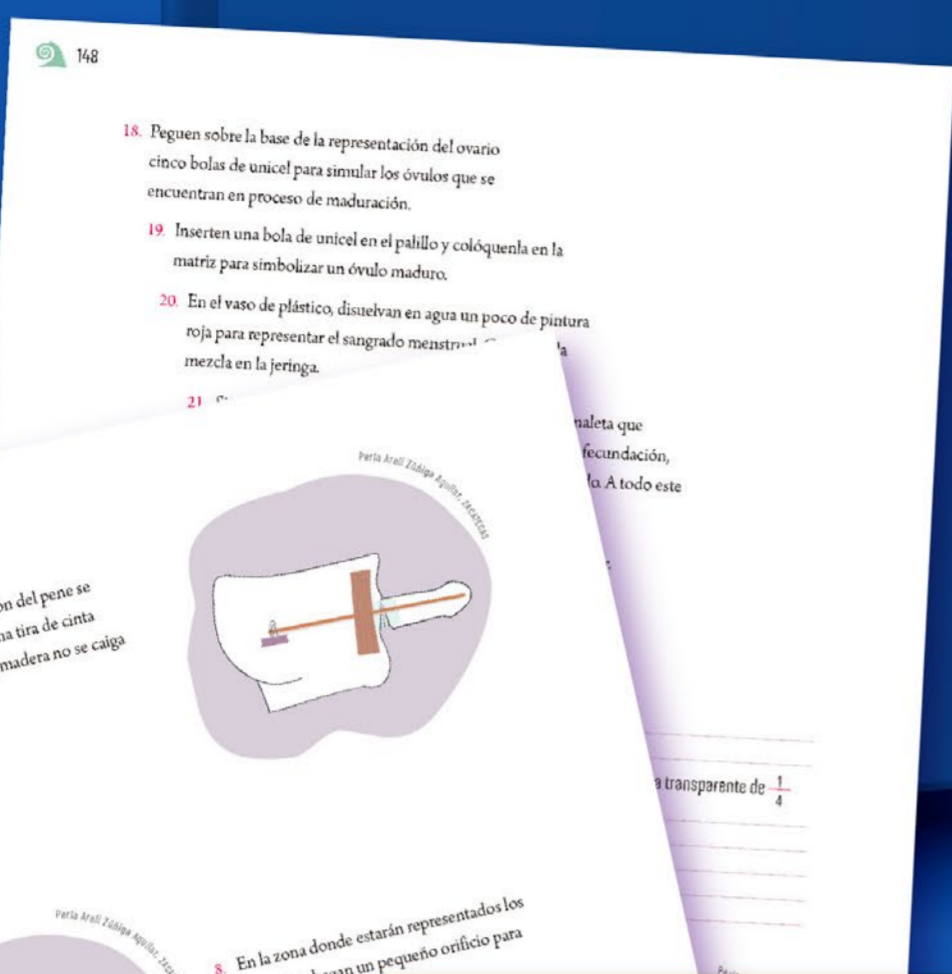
148

18. Peguen sobre la base de la representación del ovario cinco bolas de unicel para simular los óvulos que se encuentran en proceso de maduración.

19. Inserten una bola de unicel en el palillo y colóquenla en la matriz para simbolizar un óvulo maduro.

20. En el vaso de plástico, disuelvan en agua un poco de pintura roja para representar el sangrado menstru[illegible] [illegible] la mezcla en la jeringa.

21. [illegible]

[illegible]naleta que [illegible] fecundación, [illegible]la. A todo este

Perla Areli Zúñiga Aguilar, ZACATECAS

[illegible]on del pene se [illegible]na tira de cinta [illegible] madera no se caiga

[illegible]a transparente de $\frac{1}{4}$

Perla Areli Zúñiga Aguilar, ZAC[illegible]

8. En la zona donde estarán representados los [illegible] hagan un pequeño orificio para